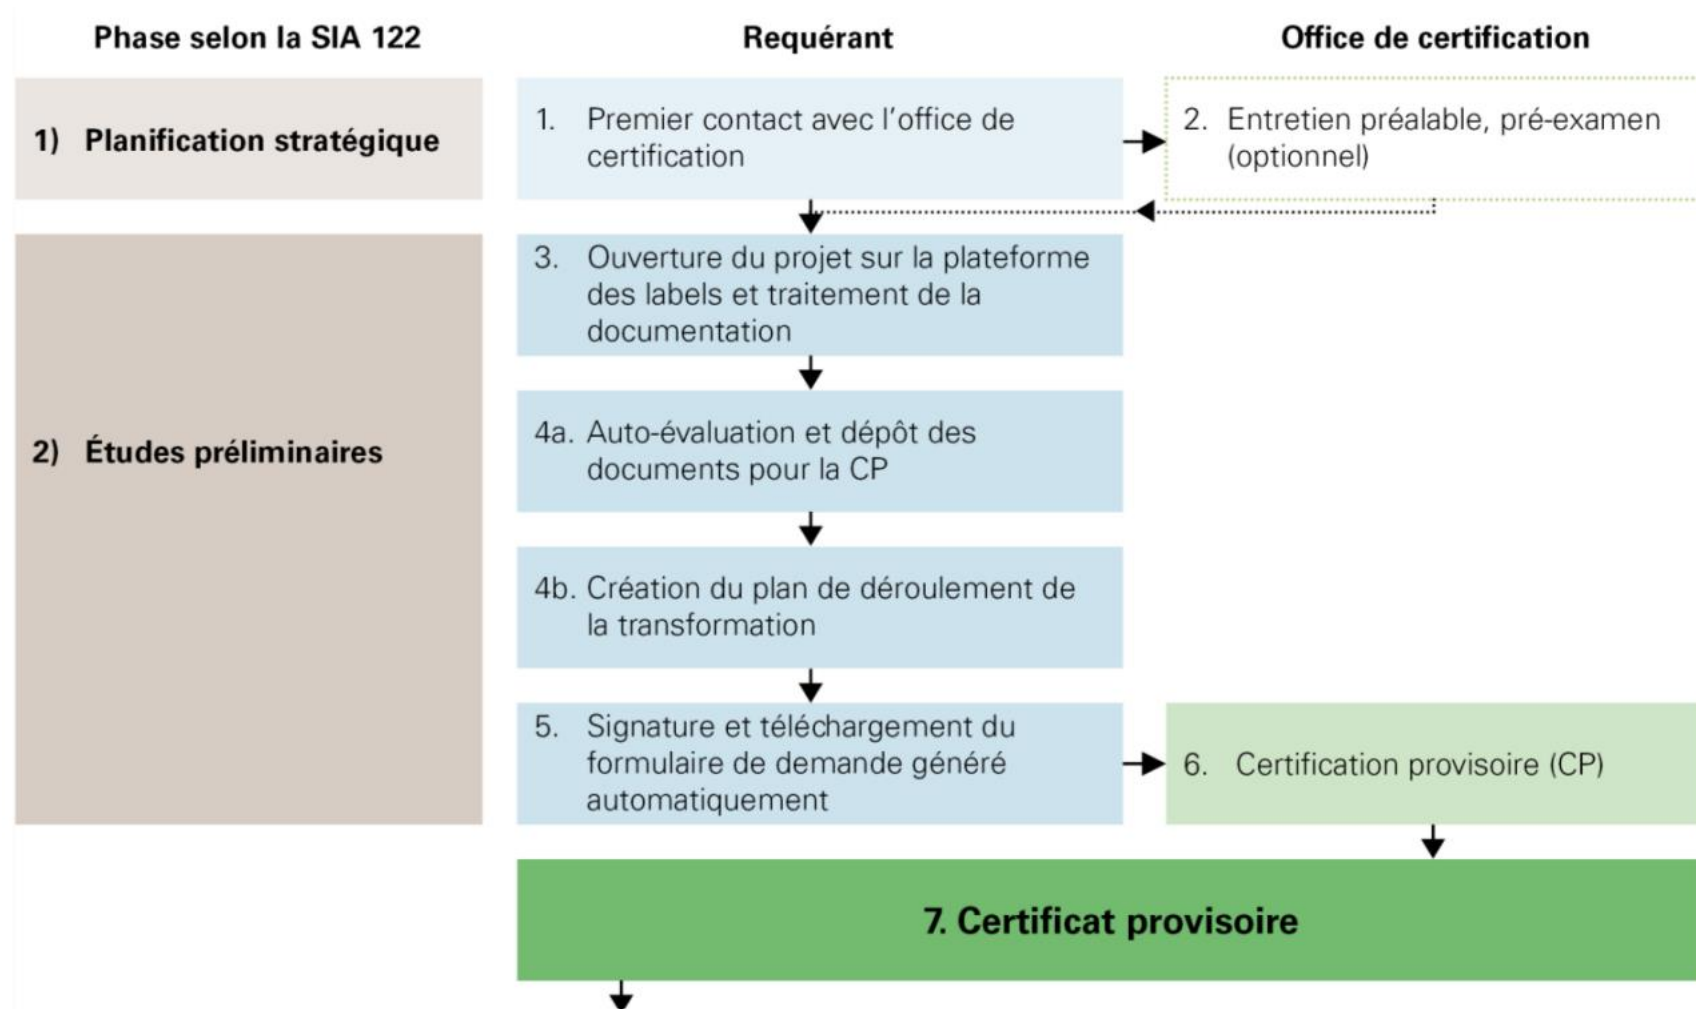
Phase selon la SIA 122

Requérant

Office de certification

1) Planification stratégique

1. Premier contact avec l'office de certification

2. Entretien préalable, pré-examen (optionnel)

2) Études préliminaires

3. Ouverture du projet sur la plateforme des labels et traitement de la documentation

4a. Auto-évaluation et dépôt des documents pour la CP

4b. Création du plan de déroulement de la transformation

5. Signature et téléchargement du formulaire de demande généré automatiquement

6. Certification provisoire (CP)

7. Certificat provisoire